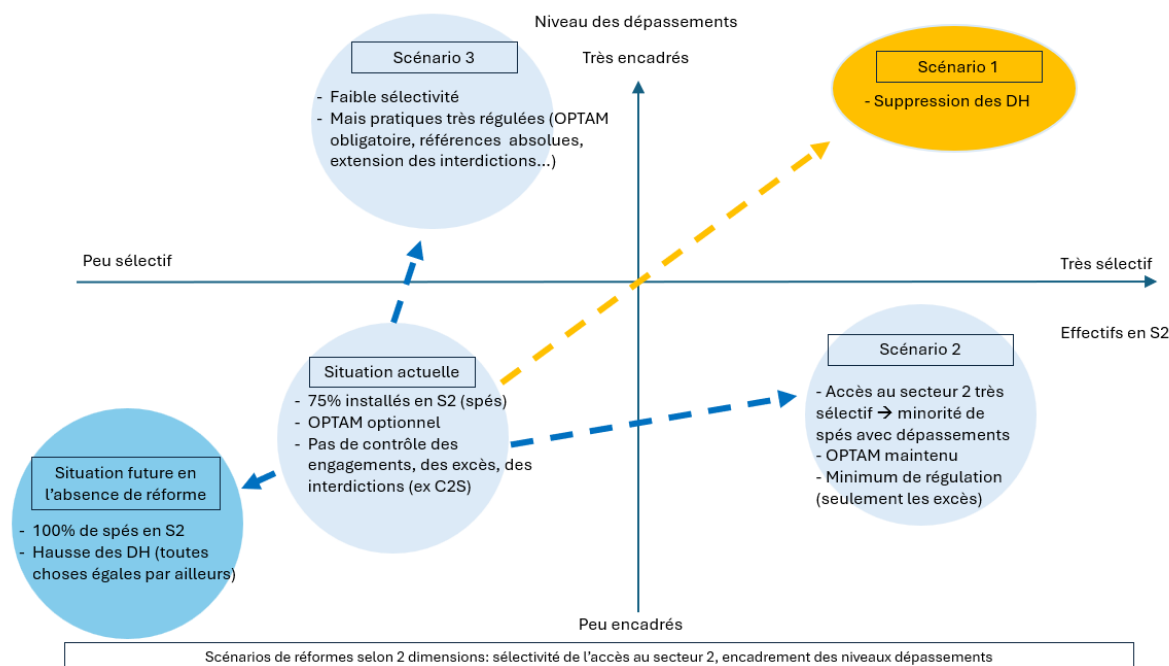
Niveau des dépassements

Très encadrés

Scénario 3

- Faible sélectivité
- Mais pratiques très régulées (OPTAM obligatoire, références absolues, extension des interdictions…)

Scénario 1

- Suppression des DH

Peu sélectif

Très sélectif

Effectifs en S2

Scénario 2

- Accès au secteur 2 très sélectif → minorité de spés avec dépassements
- OPTAM maintenu
- Minimum de régulation (seulement les excès)

Situation actuelle

- 75% installés en S2 (spés)
- OPTAM optionnel
- Pas de contrôle des engagements, des excès, des interdictions (ex C2S)

Situation future en l'absence de réforme

- 100% de spés en S2
- Hausse des DH (toutes choses égales par ailleurs)

Peu encadrés

Scénarios de réformes selon 2 dimensions: sélectivité de l'accès au secteur 2, encadrement des niveaux dépassements